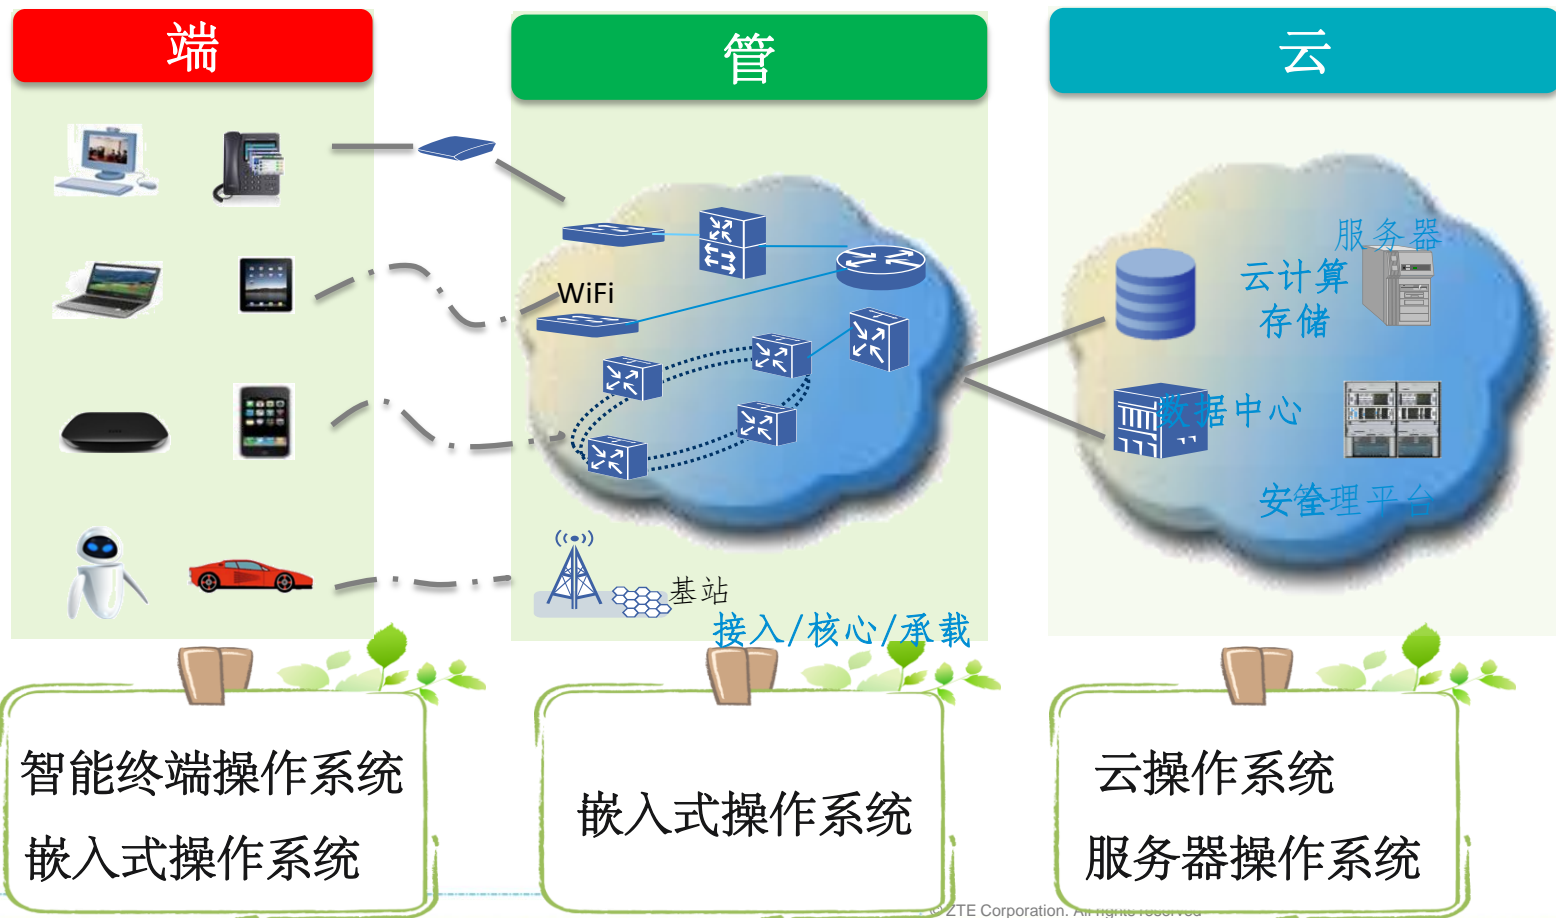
端

管

云

WiFi

服务器

云计算

存储

数据中心

安管理平台

基站

接入/核心/承载

智能终端操作系统

嵌入式操作系统

嵌入式操作系统

云操作系统

服务器操作系统

© ZTE Corporation. All rights reserved